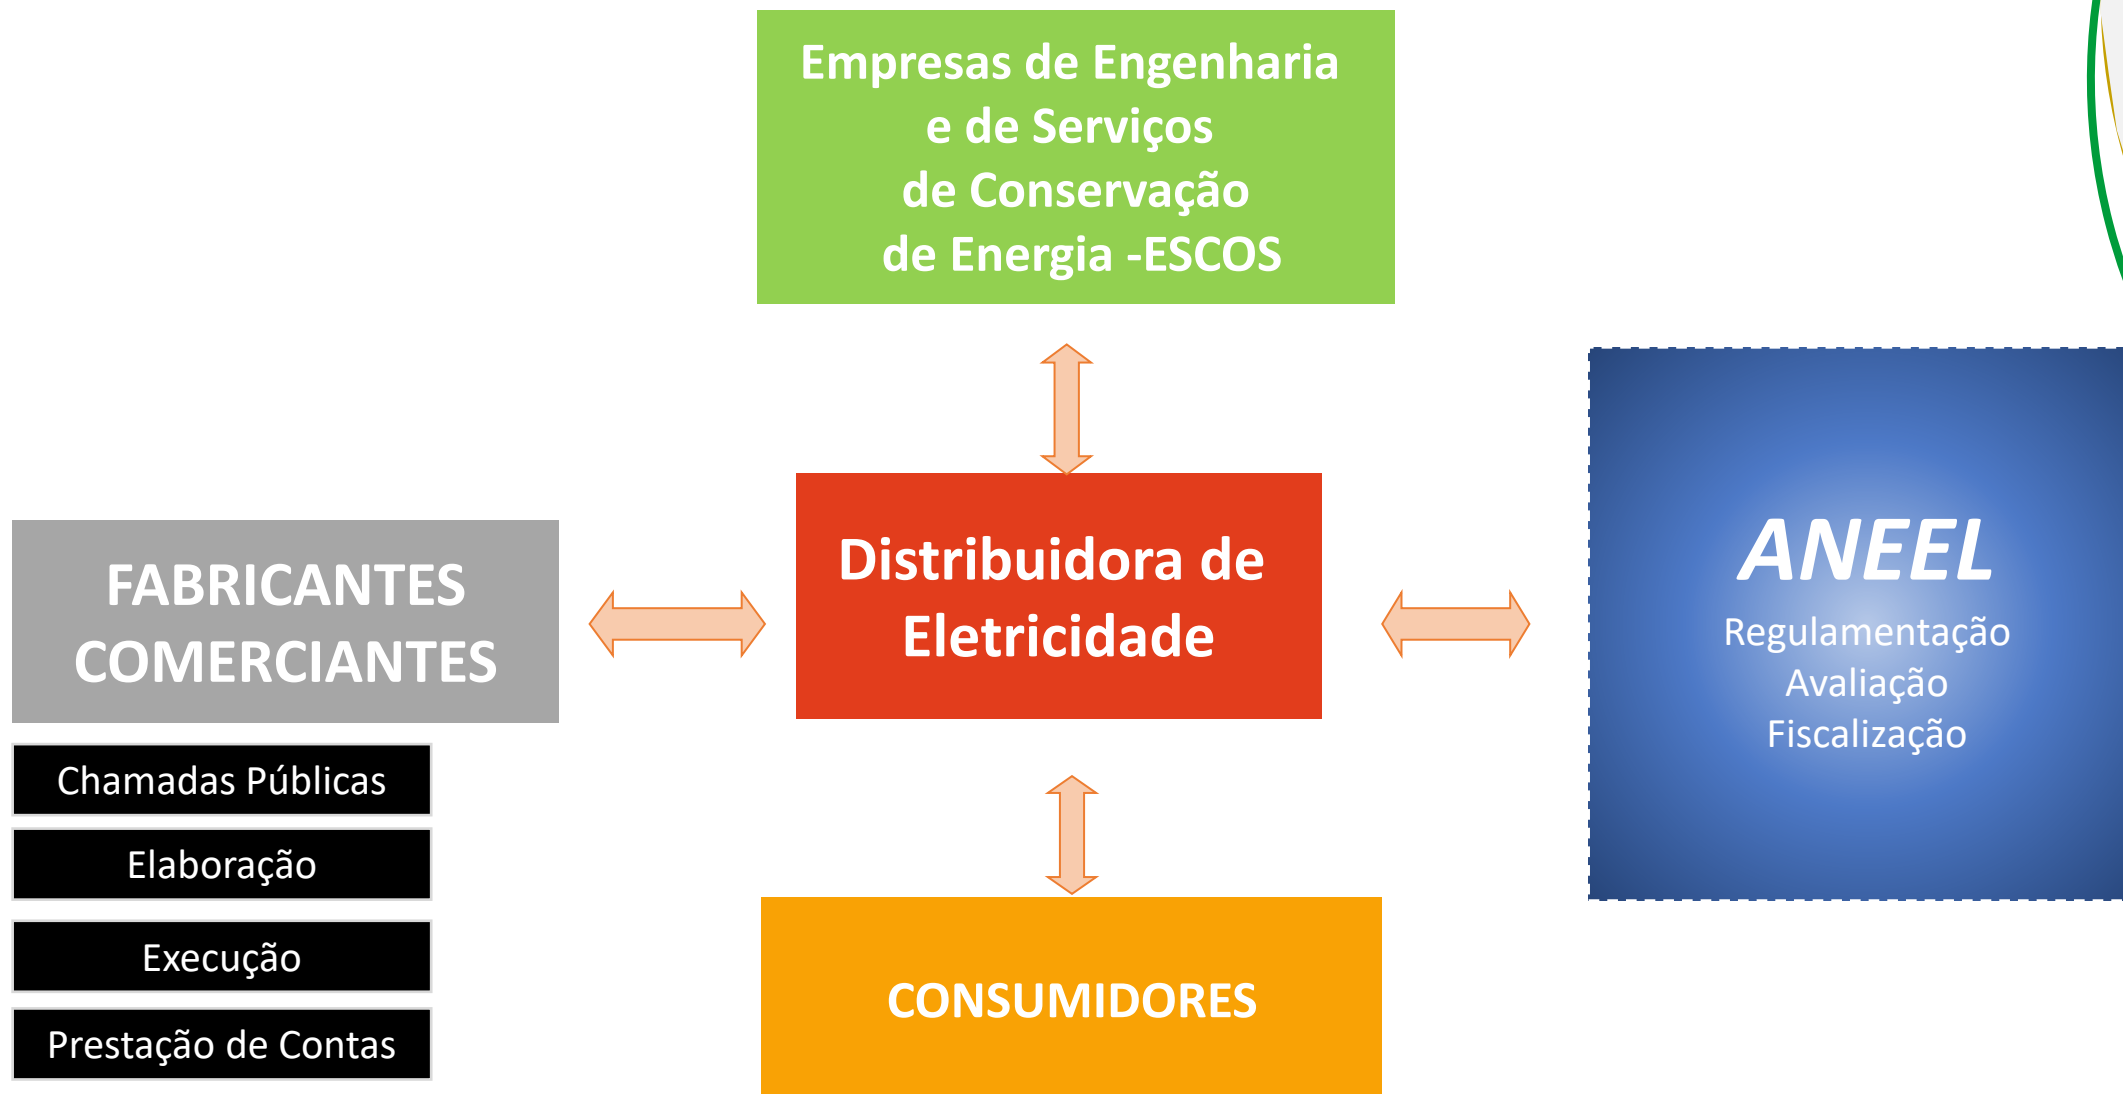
Empresas de Engenharia e de Serviços de Conservação de Energia -ESCOS

FABRICANTES COMERCIANTES

Chamadas Públicas

Elaboração

Execução

Prestação de Contas

Distribuidora de Eletricidade

ANEEL
Regulamentação
Avaliação
Fiscalização

CONSUMIDORES